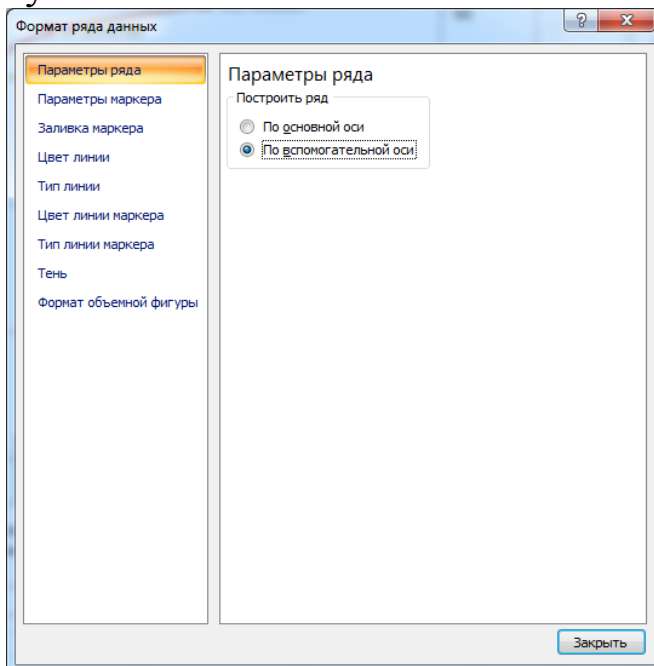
Формат ряда данных

?

x

Параметры ряда
Параметры маркера
Заливка маркера
Цвет линии
Тип линии
Цвет линии маркера
Тип линии маркера
Тень
Формат объемной фигуры

Параметры ряда

Построить ряд

По основной оси

По вспомогательной оси

Закрыть